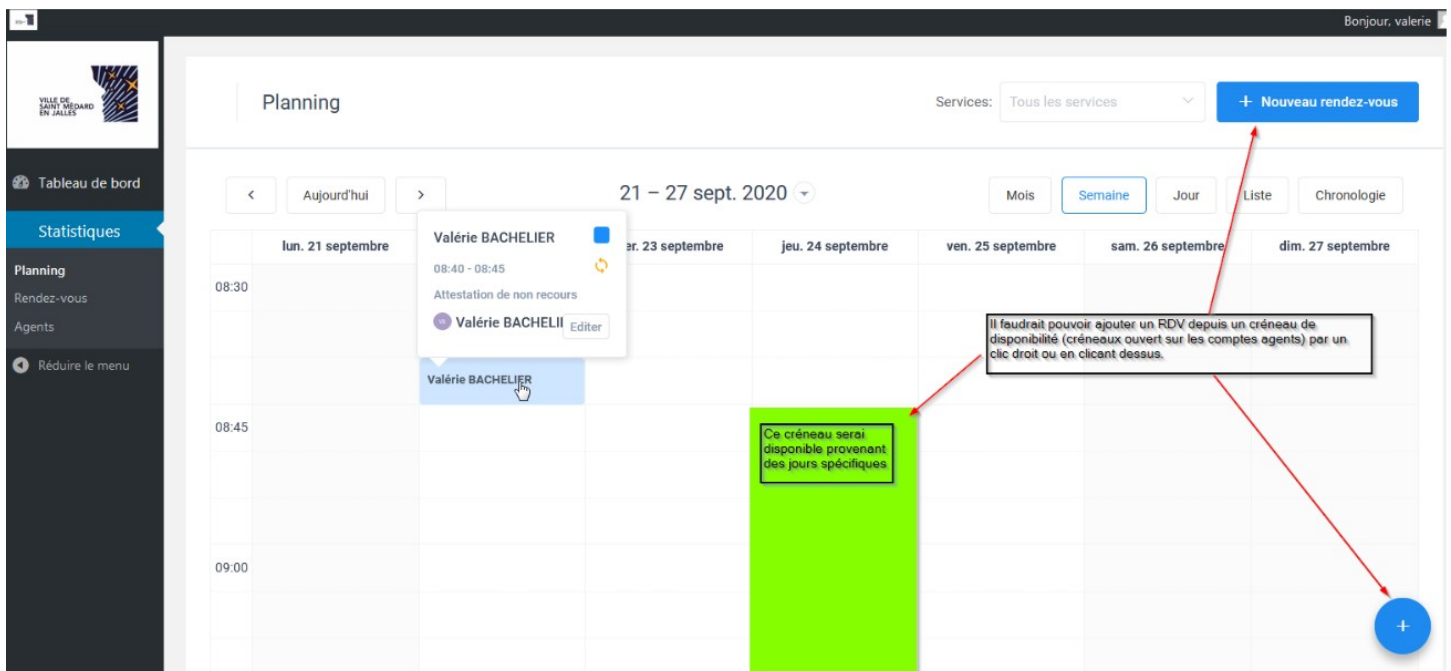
Bonjour, valerie

VILLE DE SAINT MÉDARD EN JALLES

Tableau de bord

Statistiques

Planning
Rendez-vous
Agents

Réduire le menu

Planning

Services: Tous les services

+ Nouveau rendez-vous

< Aujourd'hui >

21 – 27 sept. 2020

Mois Semaine Jour Liste Chronologie

| | lun. 21 septembre | | er. 23 septembre | jeu. 24 septembre | ven. 25 septembre | sam. 26 septembre | dim. 27 septembre |
|---|---|---|---|---|---|---|---|
| 08:30 | | | | | | | |
| 08:45 | | | | | | | |
| 09:00 | | | | | | | |

Valérie BACHELIER
08:40 - 08:45
Attestation de non recours
Valérie BACHELII Editer

Valérie BACHELIER

Il faudrait pouvoir ajouter un RDV depuis un créneau de disponibilité (créneaux ouvert sur les comptes agents) par un clic droit ou en clicant dessus.

Ce créneau serai disponible provenant des jours spécifiques

+